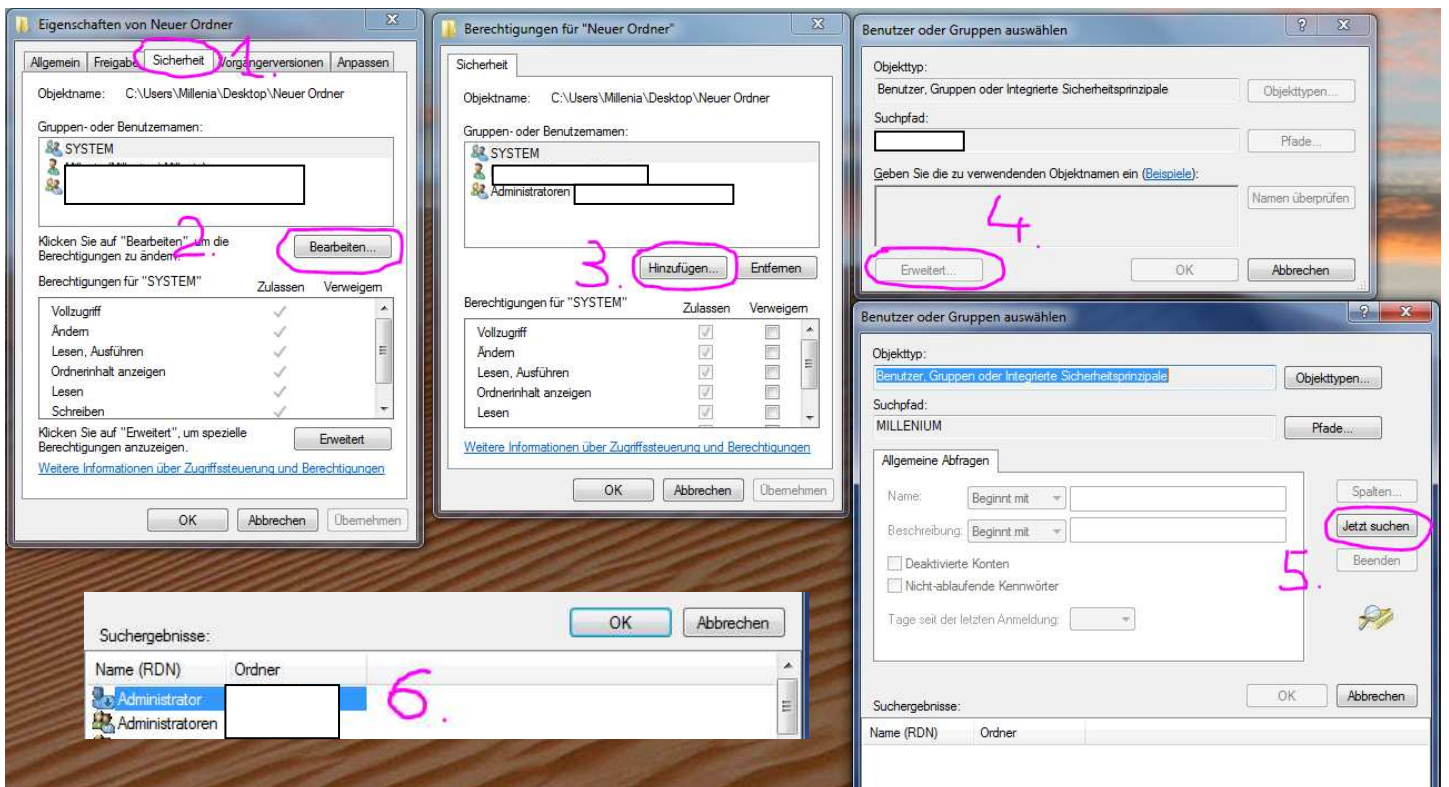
Eigenschaften von Neuer Ordner

Allgemein | Freigabe | Sicherheit | Vorgängerversionen | Anpassen

1.

Objektname: C:\Users\Millenia\Desktop\Neuer Ordner

Gruppen- oder Benutzernamen:

SYSTEM

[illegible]

Klicken Sie auf "Bearbeiten", um die Berechtigungen zu ändern.

2.

Bearbeiten...

Berechtigungen für "SYSTEM" | Zulassen | Verweigern

Vollzugriff
Ändern
Lesen, Ausführen
Ordnerinhalt anzeigen
Lesen
Schreiben

Klicken Sie auf "Erweitert", um spezielle Berechtigungen anzuzeigen.

Erweitert

Weitere Informationen über Zugriffssteuerung und Berechtigungen

OK | Abbrechen | Übernehmen

Berechtigungen für "Neuer Ordner"

Sicherheit

Objektname: C:\Users\Millenia\Desktop\Neuer Ordner

Gruppen- oder Benutzernamen:

SYSTEM

Administratoren

3.

Hinzufügen... | Entfernen

Berechtigungen für "SYSTEM" | Zulassen | Verweigern

Vollzugriff
Ändern
Lesen, Ausführen
Ordnerinhalt anzeigen
Lesen

Weitere Informationen über Zugriffssteuerung und Berechtigungen

OK | Abbrechen | Übernehmen

Benutzer oder Gruppen auswählen

Objekttyp:

Benutzer, Gruppen oder Integrierte Sicherheitsprinzipale

Objekttypen...

Suchpfad:

Pfade...

Geben Sie die zu verwendenden Objektnamen ein (Beispiele):

Namen überprüfen

4.

Erweitert... | OK | Abbrechen

Benutzer oder Gruppen auswählen

Objekttyp:

Benutzer, Gruppen oder Integrierte Sicherheitsprinzipale

Objekttypen...

Suchpfad:

MILLENIUM

Pfade...

Allgemeine Abfragen

Name: Beginnt mit

Beschreibung: Beginnt mit

Deaktivierte Konten

Nicht-ablaufende Kennwörter

Tage seit der letzten Anmeldung:

Spalten...

Jetzt suchen

Beenden

5.

OK | Abbrechen

Suchergebnisse:

Name (RDN) | Ordner

OK | Abbrechen

Suchergebnisse:

Name (RDN) | Ordner

Administrator

Administratoren

6.